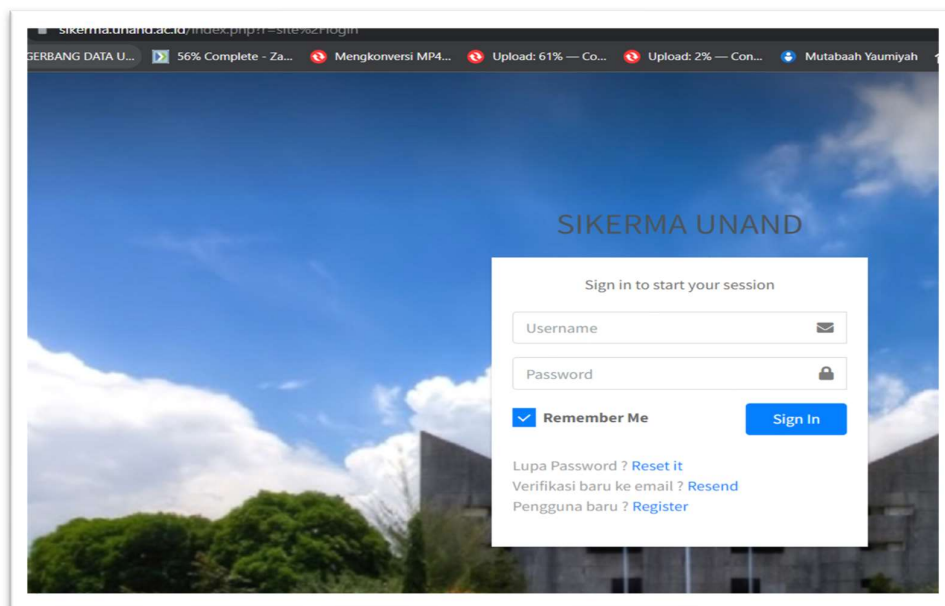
sikerma.unand.ac.id/index.php?r=site%2Flogin

GERBANG DATA U... 56% Complete - Za... Mengkonversi MP4... Upload: 61% — Co... Upload: 2% — Con... Mutabaah Yaumiyah

SIKERMA UNAND

Sign in to start your session

Username

Password

Remember Me

Sign In

Lupa Password ? Reset it
Verifikasi baru ke email ? Resend
Pengguna baru ? Register